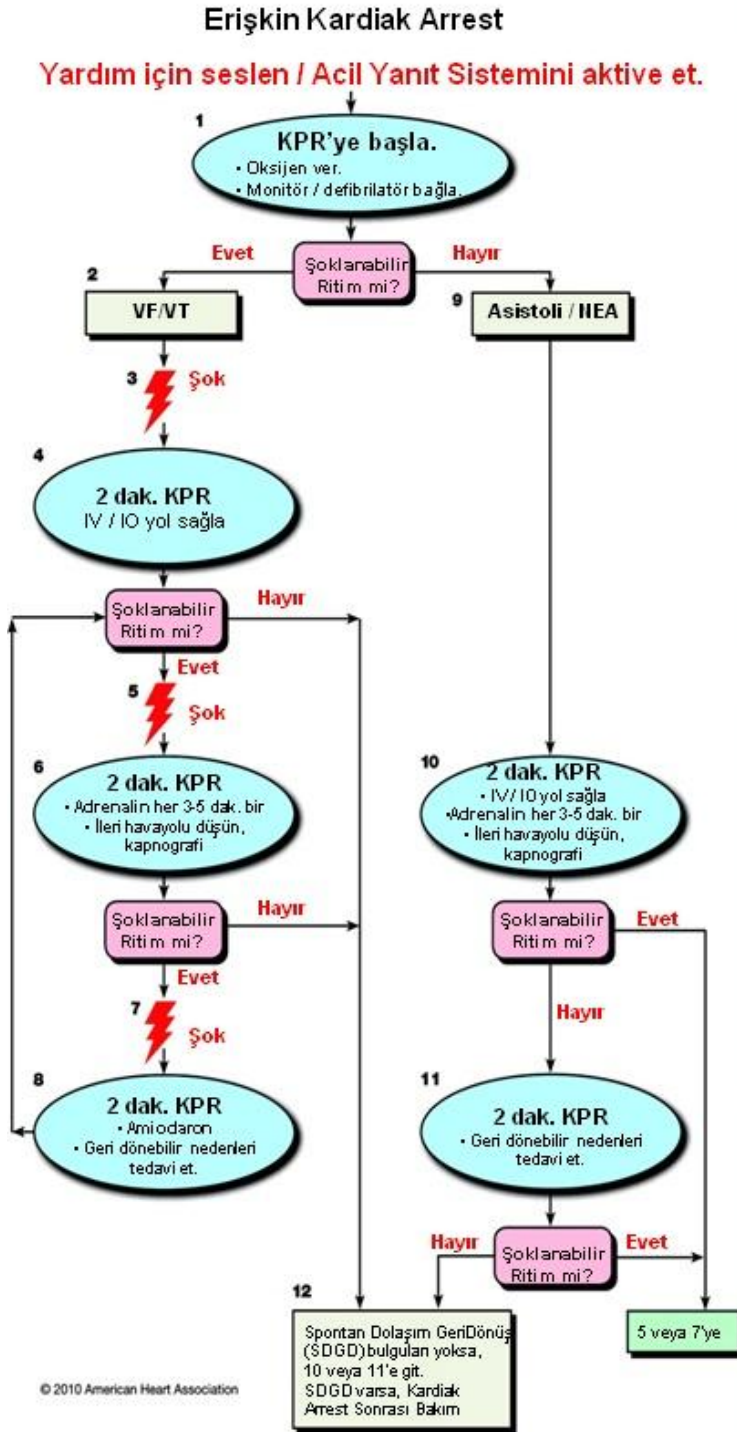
Erişkin Kardiak Arrest

Yardım için seslen / Acil Yanıt Sistemini aktive et.

1
KPR'ye başla.
• Oksijen ver.
• Monitör / defibrilatör bağla.

Evet
Şoklanabilir Ritim mi?
Hayır

2
VF/VT

9
Asistoli / NEA

3
Şok

4
2 dak. KPR
IV / IO yol sağla

Şoklanabilir Ritim mi?
Hayır
Evet

5
Şok

6
2 dak. KPR
• Adrenalin her 3-5 dak. bir
• İleri havayolu düşün, kapnografi

10
2 dak. KPR
• IV/ IO yol sağla
•Adrenalin her 3-5 dak. bir
• İleri havayolu düşün, kapnografi

Şoklanabilir Ritim mi?
Hayır
Evet

Şoklanabilir Ritim mi?
Evet
Hayır

7
Şok

8
2 dak. KPR
• Amiodaron
• Geri dönebilir nedenleri tedavi et.

11
2 dak. KPR
• Geri dönebilir nedenleri tedavi et.

Hayır
Şoklanabilir Ritim mi?
Evet

12
Spontan Dolaşım GeriDönüş (SDGD)bulguları yoksa, 10 veya 11'e git. SDGD varsa, Kardiak Arrest Sonrası Bakım

5 veya 7'ye

© 2010 American Heart Association